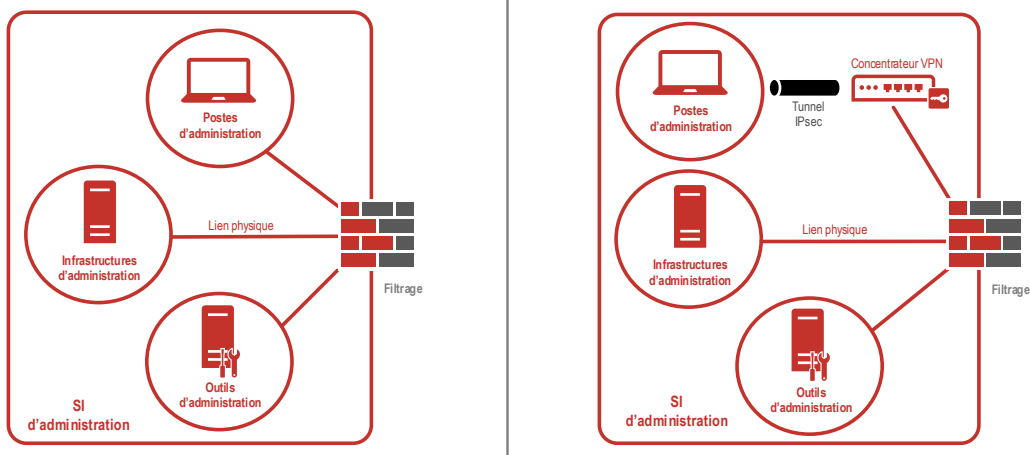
Postes d'administration

Lien physique

Infrastructures d'administration

Filtrage

Outils d'administration

SI d'administration

Postes d'administration

Tunnel IPsec

Concentrateur VPN

Lien physique

Infrastructures d'administration

Filtrage

Outils d'administration

SI d'administration